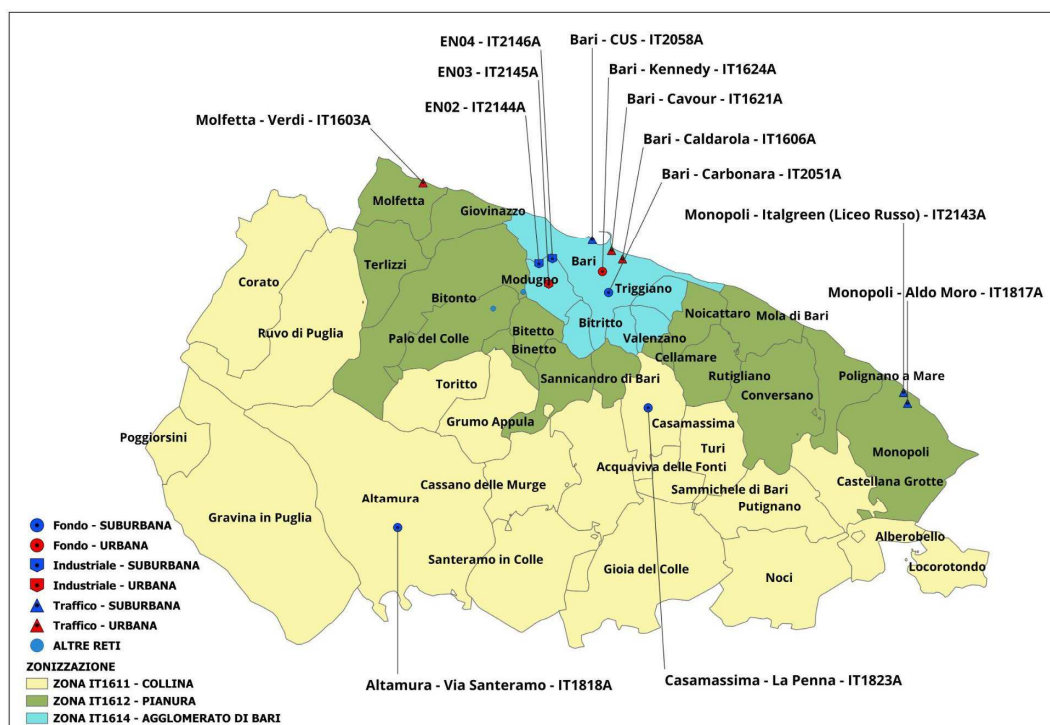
EN04 - IT2146A
Bari - CUS - IT2058A
EN03 - IT2145A
Bari - Kennedy - IT1624A
Bari - Cavour - IT1621A
EN02 - IT2144A
Molfetta - Verdi - IT1603A
Bari - Caldarola - IT1606A
Bari - Carbonara - IT2051A
Monopoli - Italgreen (Liceo Russo) - IT2143A
Monopoli - Aldo Moro - IT1817A

Molfetta
Giovinazzo
Terlizzi
Bari
Corato
Modugno
Triggiano
Bitonto
Ruvo di Puglia
Palo del Colle
Bitetto
Binetto
Bitritto
Valenzano
Noicattaro
Mola di Bari
Cellamare
Toritto
Sannicandro di Bari
Rutigliano
Conversano
Polignano a Mare
Grumo Appula
Casamassima
Poggiorsini
Turi
Acquaviva delle Fonti
Monopoli
Altamura
Cassano delle Murge
Sammichele di Bari
Castellana Grotte
Putignano
Gravina in Puglia
Alberobello
Santeramo in Colle
Gioia del Colle
Noci
Locorotondo

Fondo - SUBURBANA
Fondo - URBANA
Industriale - SUBURBANA
Industriale - URBANA
Traffico - SUBURBANA
Traffico - URBANA
ALTRE RETI
ZONIZZAZIONE
ZONA IT1611 - COLLINA
ZONA IT1612 - PIANURA
ZONA IT1614 - AGGLOMERATO DI BARI

Altamura - Via Santeramo - IT1818A
Casamassima - La Penna - IT1823A